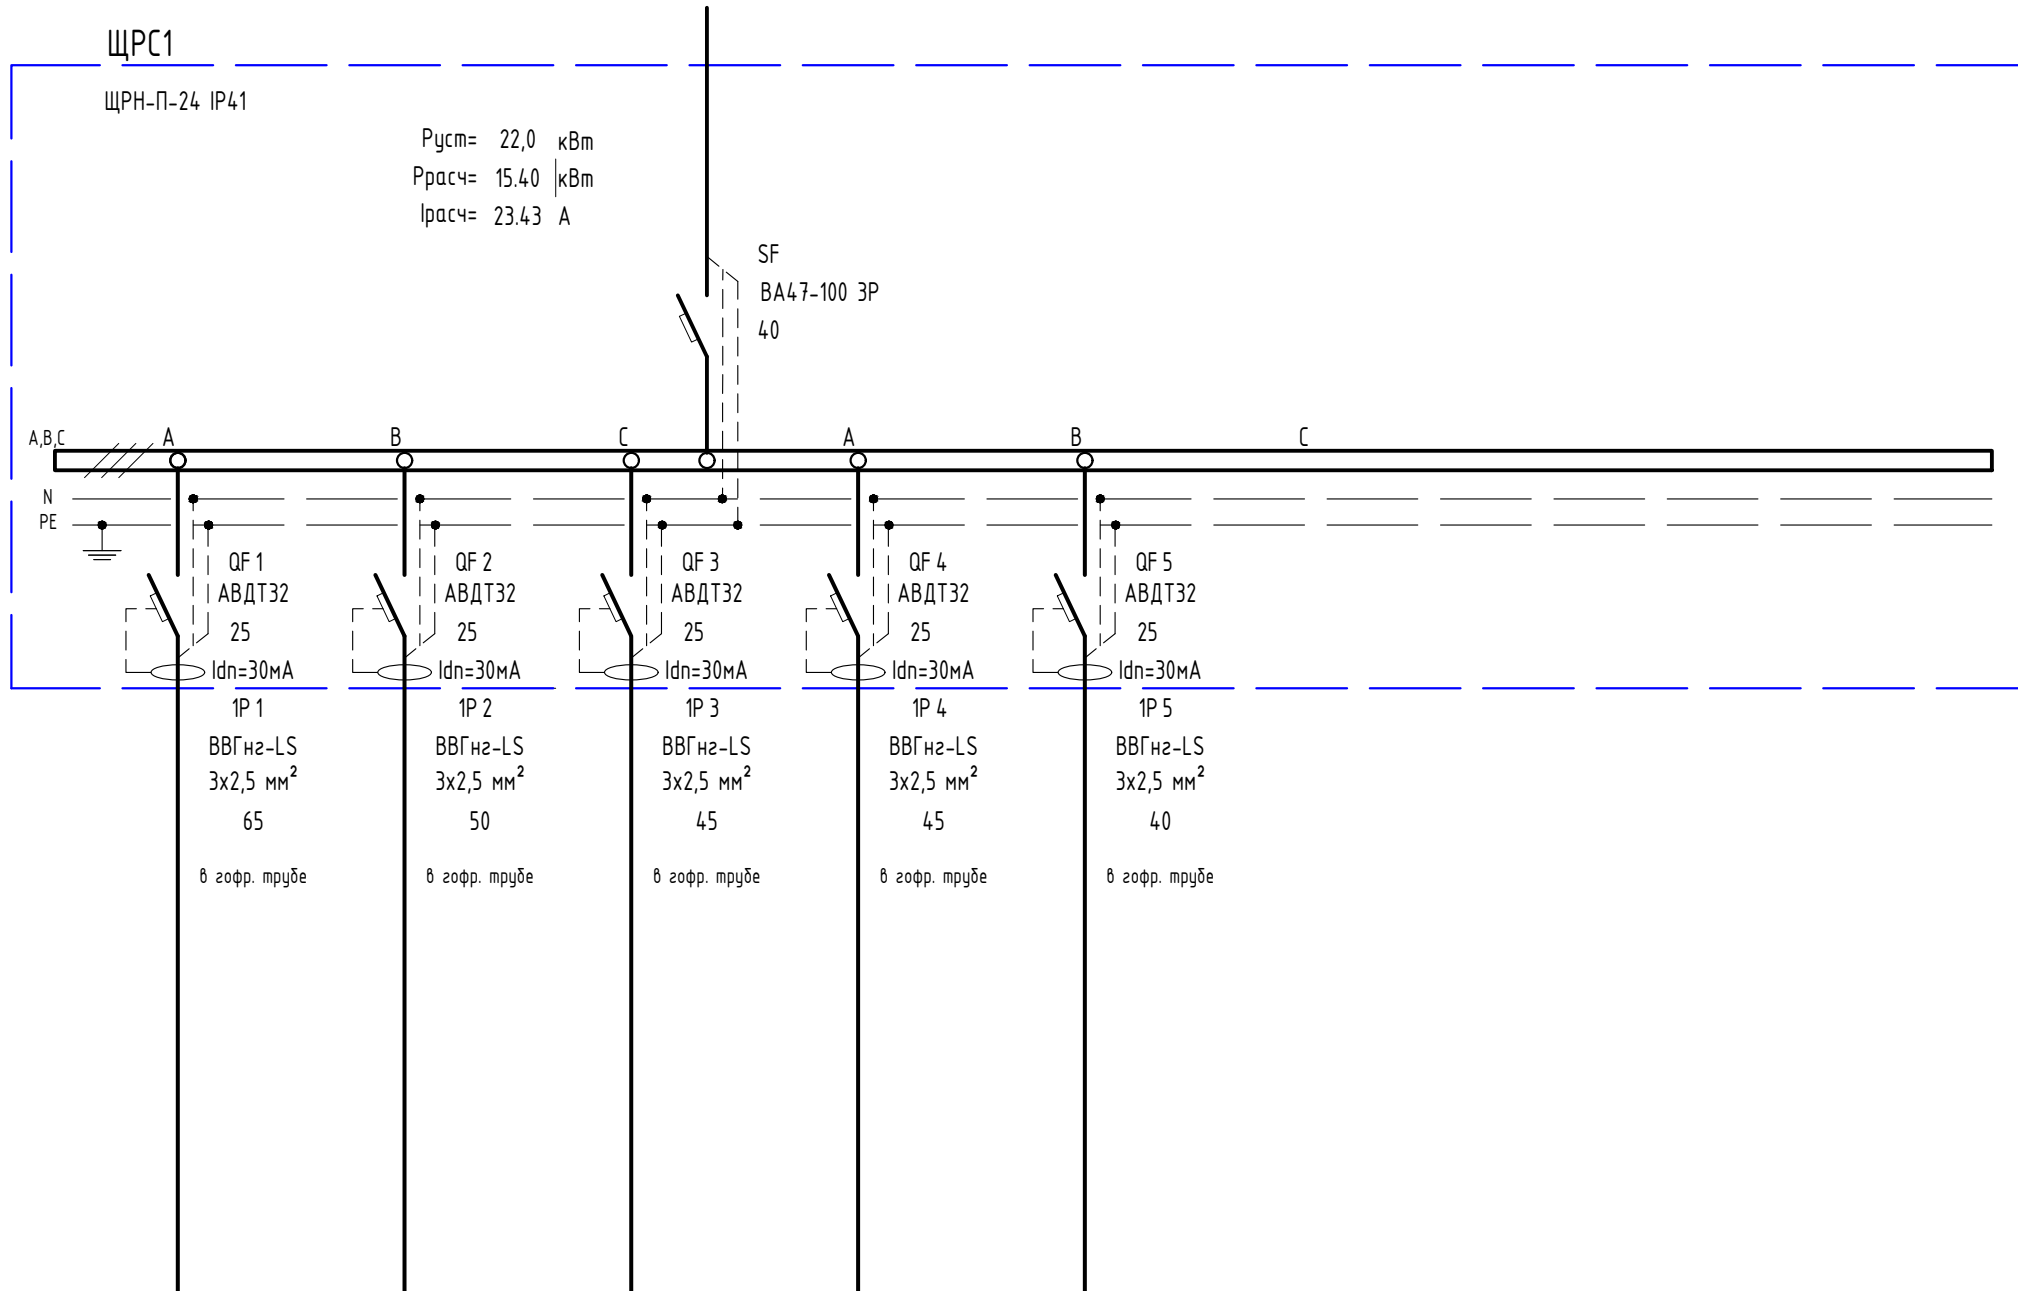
ЩРС1

ЩРН-П-24 IP41

Руст= 22,0 кВт
Ррасч= 15.40 кВт
Iрасч= 23.43 А

SF
ВА47-100 3Р
40

A,B,C A B C A B C

N
PE

QF 1
АВДТ32
25
Idn=30мА

QF 2
АВДТ32
25
Idn=30мА

QF 3
АВДТ32
25
Idn=30мА

QF 4
АВДТ32
25
Idn=30мА

QF 5
АВДТ32
25
Idn=30мА

1Р 1
ВВГнг-LS
3х2,5 мм$^2$
65
в гофр. трубе

1Р 2
ВВГнг-LS
3х2,5 мм$^2$
50
в гофр. трубе

1Р 3
ВВГнг-LS
3х2,5 мм$^2$
45
в гофр. трубе

1Р 4
ВВГнг-LS
3х2,5 мм$^2$
45
в гофр. трубе

1Р 5
ВВГнг-LS
3х2,5 мм$^2$
40
в гофр. трубе